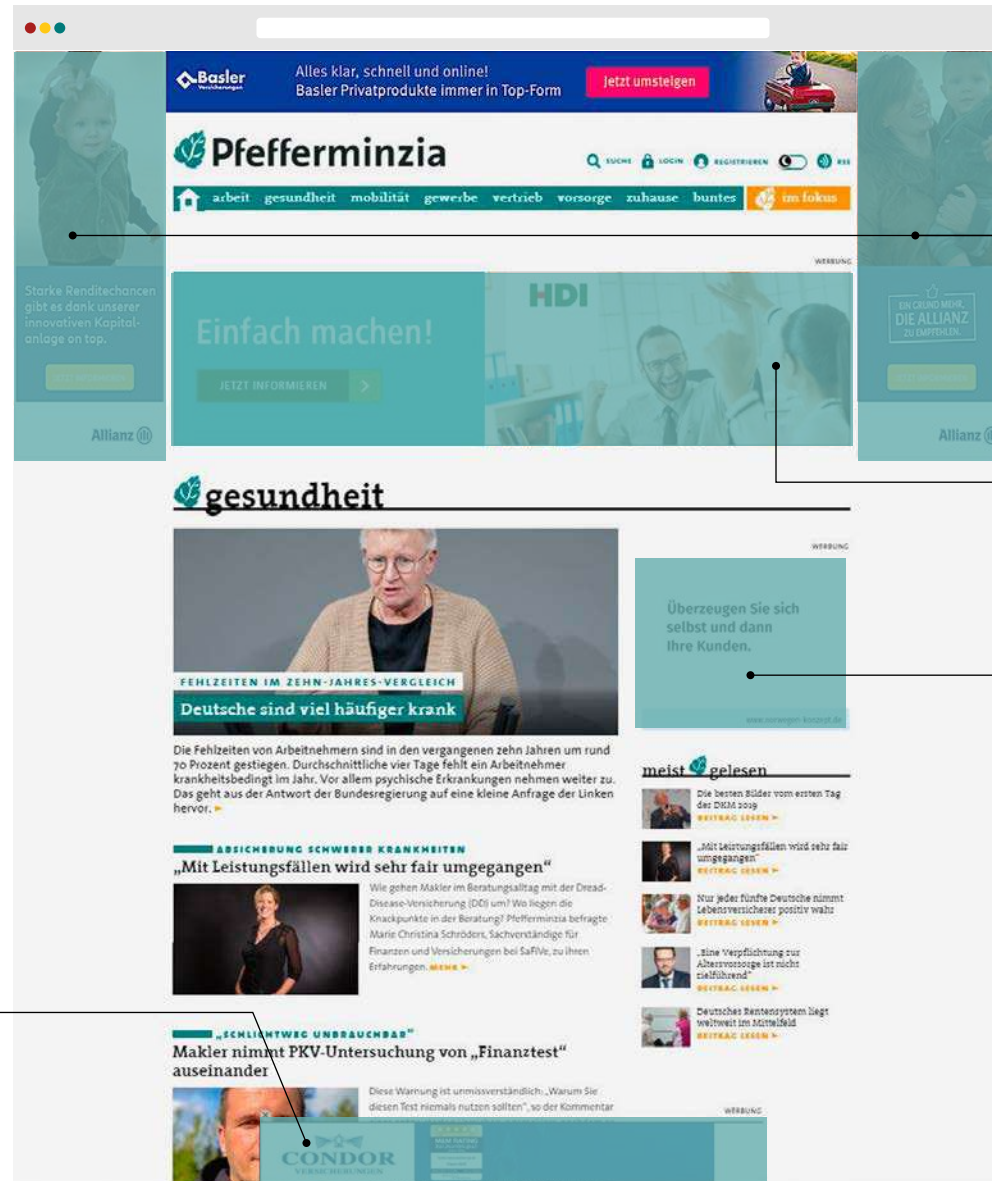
Basler Versicherungen

Alles klar, schnell und online! Basler Privatprodukte immer in Top-Form

Jetzt umsteigen

Pfefferminzia

SUCHE LOGIN REGISTRIEREN RSS

arbeit gesundheit mobilität gewerbe vertrieb vorsorge zuhause buntes im fokus

Starke Renditechancen gibt es dank unserer innovativen Kapitalanlage on top.

Allianz

WERBUNG

HDI

Einfach machen!

JETZT INFORMIEREN

EIN GRUND MEHR, DIE ALLIANZ ZU EMPFEHLEN.

Allianz

gesundheit

WERBUNG

FEHLZEITEN IM ZEHN-JAHRES-VERGLEICH

Deutsche sind viel häufiger krank

Die Fehlzeiten von Arbeitnehmern sind in den vergangenen zehn Jahren um rund 70 Prozent gestiegen. Durchschnittliche vier Tage fehlt ein Arbeitnehmer krankheitsbedingt im Jahr. Vor allem psychische Erkrankungen nehmen weiter zu. Das geht aus der Antwort der Bundesregierung auf eine kleine Anfrage der Linken hervor.

Überzeugen Sie sich selbst und dann Ihre Kunden.

www.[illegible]

meist gelesen

Die besten Bilder vom ersten Tag der DKM 2019
BEITRAG LESEN

„Mit Leistungsfällen wird sehr fair umgegangen"
BEITRAG LESEN

Nur jeder fünfte Deutsche nimmt Lebensversicherer positiv wahr
BEITRAG LESEN

„Eine Verpflichtung zur Altersvorsorge ist nicht zielführend"
BEITRAG LESEN

Deutsches Rentensystem liegt weltweit im Mittelfeld
BEITRAG LESEN

ABSICHERUNG SCHWERER KRANKHEITEN

„Mit Leistungsfällen wird sehr fair umgegangen"

Wie gehen Makler im Beratungsalltag mit der Dread-Disease-Versicherung (DD) um? Wo liegen die Knackpunkte in der Beratung? Pfefferminzia befragte Marie Christina Schröders, Sachverständige für Finanzen und Versicherungen bei SafiVe, zu ihren Erfahrungen. MEHR

„SCHLICHTWEG UNBRAUCHBAR"

Makler nimmt PKV-Untersuchung von „Finanztest" auseinander

Diese Warnung ist unmissverständlich: „Warum Sie diesen Test niemals nutzen sollten", so der Kommentar

WERBUNG

CONDOR VERSICHERUNGEN

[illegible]